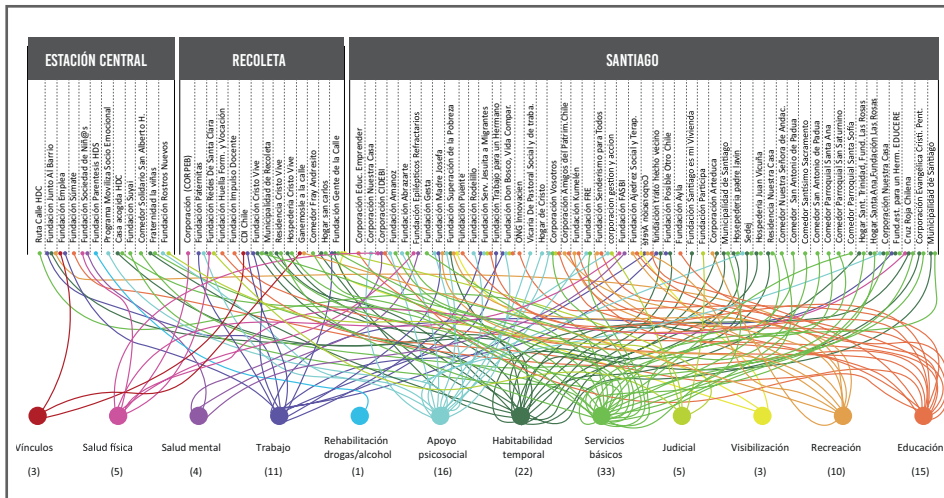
ESTACIÓN CENTRAL

Ruta Calle HDC
Fundación Junto Al Barrio
Fundación Emplea
Fundación Súmate
Fundación Sociedad de Niñ@s
Fundación Parentesis HDS
Programa Moviliza Socio Emocional
Casa acogida HDC
Fundación Suyai
Comedor Solidario San Alberto H.
Fraternidad la villita
Fundación Rostros Nuevos

RECOLETA

Corporación (COR PEB)
Fundación Paternitas
Fundación Cristo Vive
Fundación Huella Form. y Vocación
Fundación Impulso Docente
CDI Chile
Fundación Cristo Vive
Municipalidad de Recoleta
Residencia Cristo Vive
Hospedería Cristo Vive
Gánemosle a la calle
Comedor Fray Andresito
Hogar san carlos
Fundación Gente de la Calle

SANTIAGO

Corporación Educ. Emprender
Corporación Nuestra Casa
Corporación CIDEBI
Fundación Amanoz
Fundación Abrazarte
Fundación Epilépticos Refractarios
Fundación Gesta
Fundación Madre Josefa
Fundación Superación de la Pobreza
Fundación Puente
Fundación Rodelillo
Fundación Serv. Jesuita a Migrantes
Fundación Trabajo para un Hermano
Fundación Don Bosco, Vida Compar.
ONG Innovacien
Vicaría Pastoral Social y de traba.
Hogar de Cristo
Corporación Vosotros
Corporación Amigos del Patrón Chile
Fundación Kamelen
Fundación FRE
Fundación Senderismo para Todos
corporación gestion y accion
Fundación FASBI
Fundación Ajedrez Social y Terap.
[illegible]
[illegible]
Fundación Posible Otro Chile
Judicial Ayla
Fundación Santiago es mi Vivienda
Fundación Participa
Corporación Aravdica
Municipalidad de Santiago
Hospedería padre lavin
Sedej
Hospedería Juan Vicuña
Residencia Nuestra Casa
Comedor Nuestra Señora de Andac.
Comedor San Antonio de Padua
Comedor Santísimo Sacramento
Comedor San Antonio de Padua
Comedor Parroquial Santa Ana
Comedor Parroquial San Saturnino
Comedor Parroquial Santa Sofía
Hogar Sant. Trinidad, Fund. Las Rosas
Hogar Santa Ana,Fundación Las Rosas
Corporación Nuestra Casa
Fund. Hogar para Herm. EDUCERE
Cruz Roja Chilena
Corporación Evangélica Crist. Pent.
Municipalidad de Santiago

Vínculos (3)
Salud física (5)
Salud mental (4)
Trabajo (11)
Rehabilitación drogas/alcohol (1)
Apoyo psicosocial (16)
Habitabilidad temporal (22)
Servicios básicos (33)
Judicial (5)
Visibilización (3)
Recreación (10)
Educación (15)